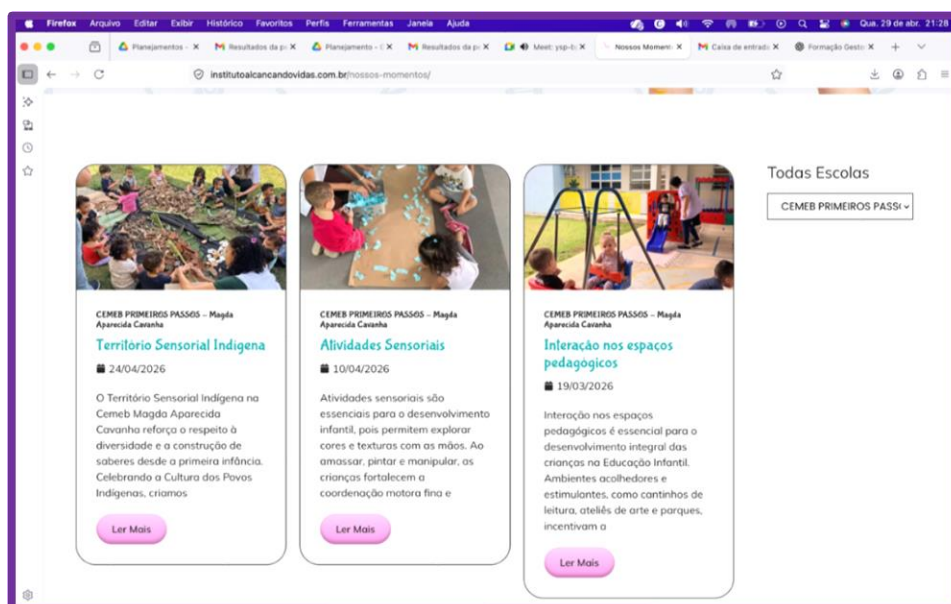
Firefox Arquivo Editar Exibir Histórico Favoritos Perfis Ferramentas Janela Ajuda

Qua. 29 de abr. 21:28

Planejamentos - X | Resultados da pe X | Planejamento - X | Resultados da pe X | Meet: ysp-t X | Nossos Moment X | Caixa de entrada X | Formação Gesto X

institutoalcancandovidas.com.br/nossos-momentos/

Todas Escolas

CEMEB PRIMEIROS PASS

CEMEB PRIMEIROS PASSOS – Magda Aparecida Cavanha

Território Sensorial Indígena

24/04/2026

O Território Sensorial Indígena na Cemeb Magda Aparecida Cavanha reforça o respeito à diversidade e a construção de saberes desde a primeira infância. Celebrando a Cultura dos Povos Indígenas, criamos

Ler Mais

CEMEB PRIMEIROS PASSOS – Magda Aparecida Cavanha

Atividades Sensoriais

10/04/2026

Atividades sensoriais são essenciais para o desenvolvimento infantil, pois permitem explorar cores e texturas com as mãos. Ao amassar, pintar e manipular, as crianças fortalecem a coordenação motora fina e

Ler Mais

CEMEB PRIMEIROS PASSOS – Magda Aparecida Cavanha

Interação nos espaços pedagógicos

19/03/2026

Interação nos espaços pedagógicos é essencial para o desenvolvimento integral das crianças na Educação Infantil. Ambientes acolhedores e estimulantes, como cantinhos de leitura, ateliês de arte e parques, incentivam a

Ler Mais